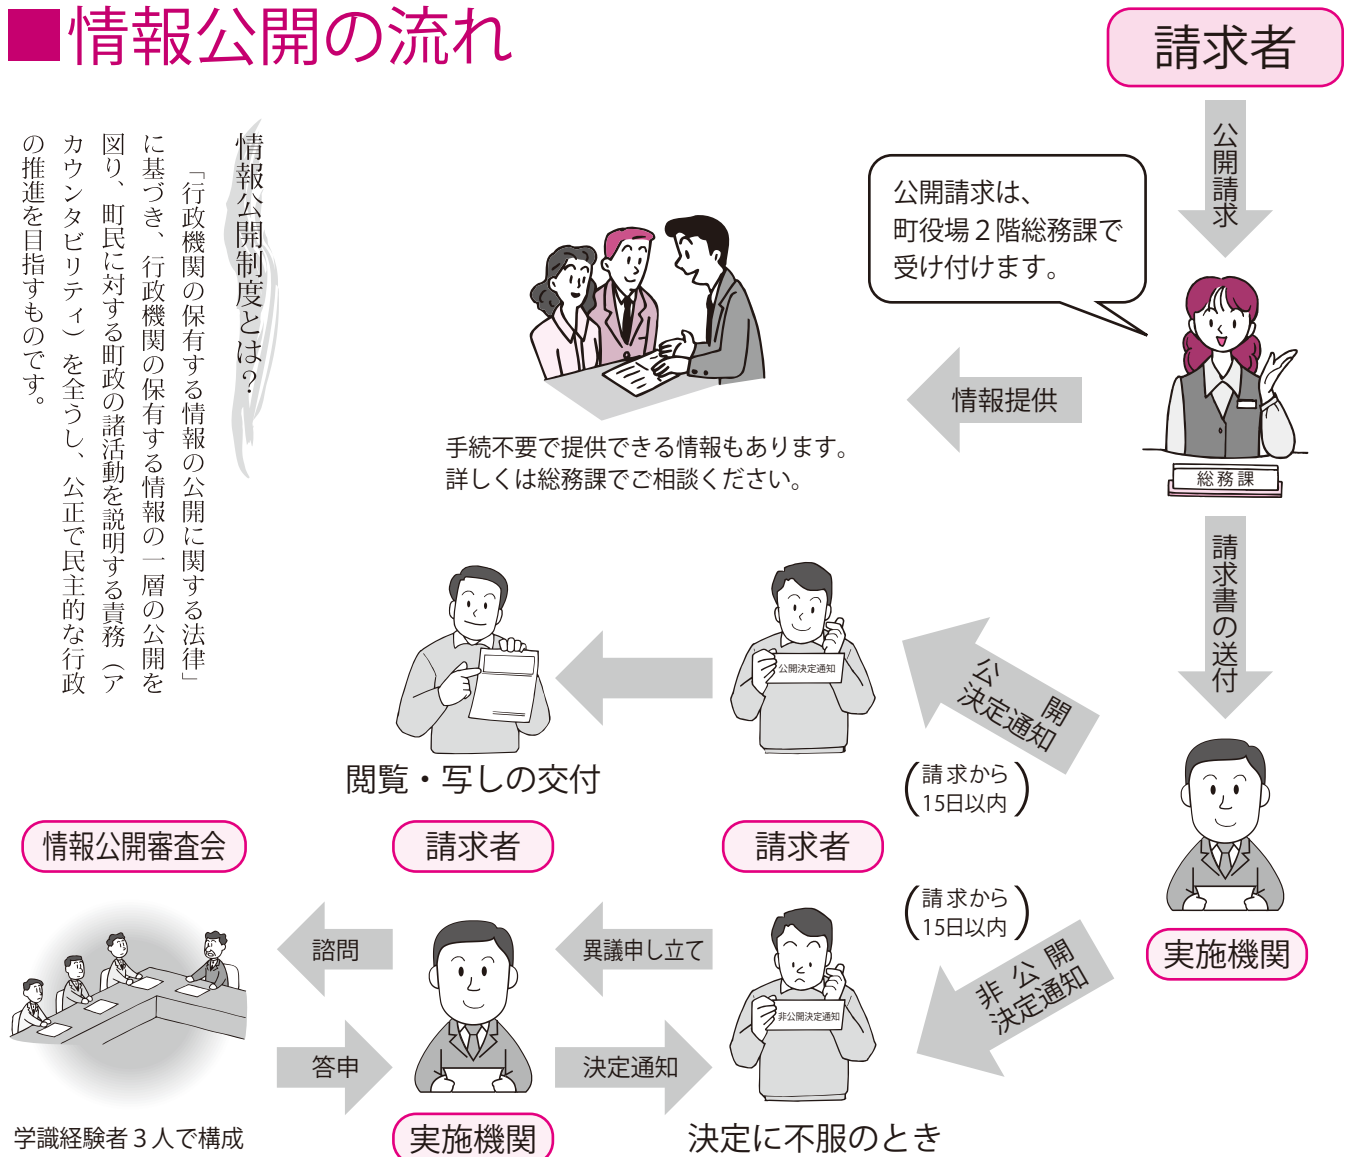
■情報公開の流れ

情報公開制度とは？

「行政機関の保有する情報の公開に関する法律」に基づき、行政機関の保有する情報の一層の公開を図り、町民に対する町政の諸活動を説明する責務（アカウンタビリティ）を全うし、公正で民主的な行政の推進を目指すものです。

請求者

公開請求

公開請求は、町役場２階総務課で受け付けます。

総務課

情報提供

手続不要で提供できる情報もあります。詳しくは総務課でご相談ください。

請求書の送付

実施機関

公開決定通知

（請求から15日以内）

公開決定通知

請求者

閲覧・写しの交付

請求者

（請求から15日以内）

非公開決定通知

非公開決定通知

決定に不服のとき

異議申し立て

決定通知

実施機関

諮問

答申

情報公開審査会

学識経験者３人で構成